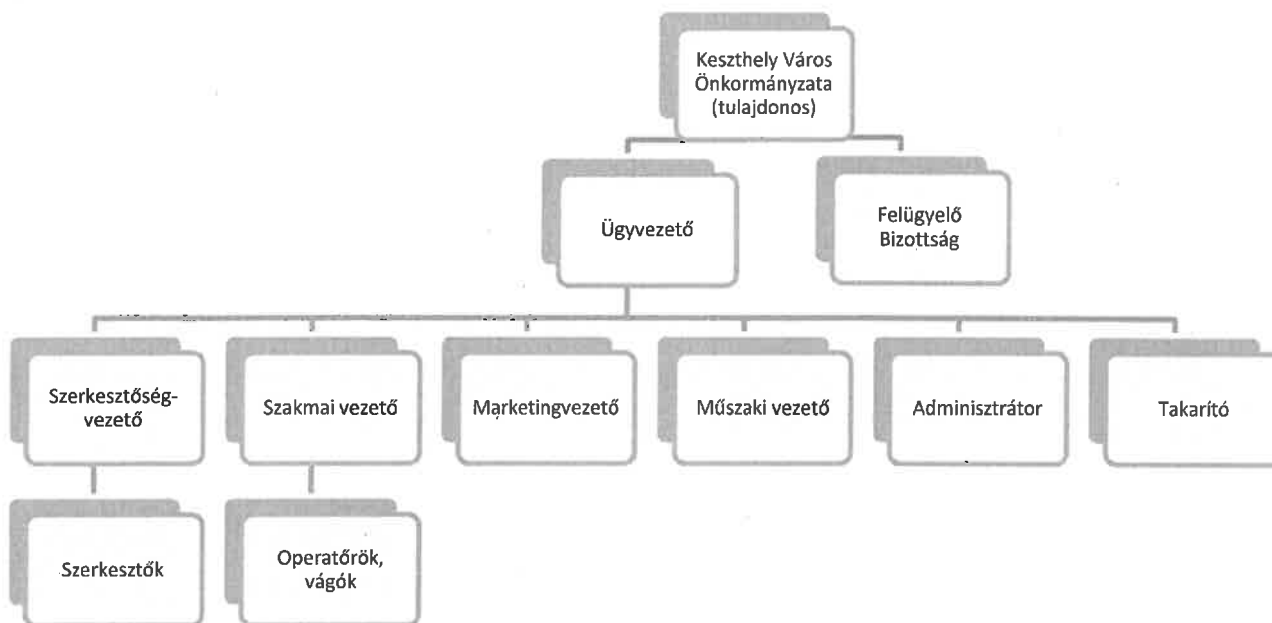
Keszthely Város Önkormányzata (tulajdonos)

Ügyvezető

Felügyelő Bizottság

Szerkesztőség-vezető

Szakmai vezető

Marketingvezető

Műszaki vezető

Adminisztrátor

Takarító

Szerkesztők

Operatőrök, vágók